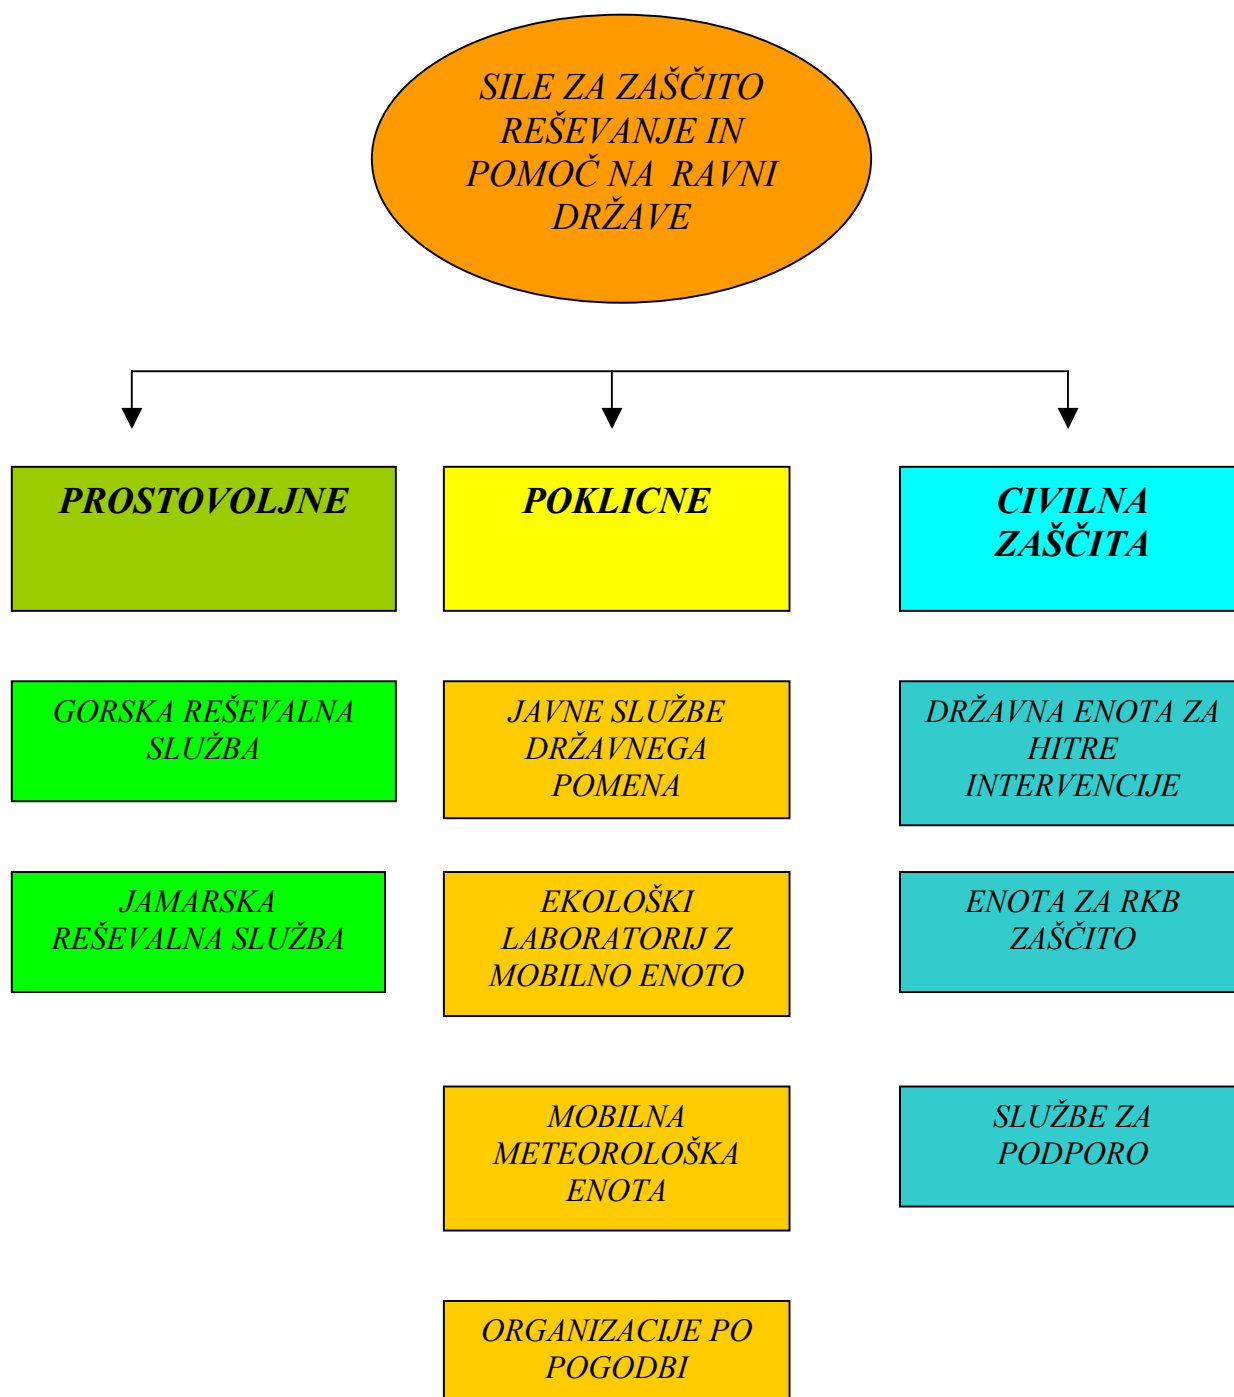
SILE ZA ZAŠČITO REŠEVANJE IN POMOČ NA RAVNI DRŽAVE

PROSTOVOLJNE

POKLICNE

CIVILNA ZAŠČITA

GORSKA REŠEVALNA SLUŽBA

JAMARSKA REŠEVALNA SLUŽBA

JAVNE SLUŽBE DRŽAVNEGA POMENA

EKOLOŠKI LABORATORIJ Z MOBILNO ENOTO

MOBILNA METEOROLOŠKA ENOTA

ORGANIZACIJE PO POGODBI

DRŽAVNA ENOTA ZA HITRE INTERVENCIJE

ENOTA ZA RKB ZAŠČITO

SLUŽBE ZA PODPORO